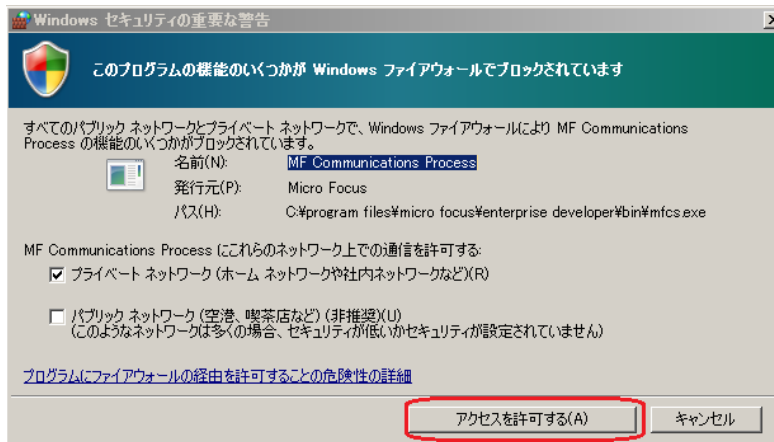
Windows セキュリティの重要な警告

このプログラムの機能のいくつかが Windows ファイアウォールでブロックされています

すべてのパブリック ネットワークとプライベート ネットワークで、Windows ファイアウォールにより MF Communications Process の機能のいくつかがブロックされています。

名前(N): MF Communications Process
発行元(P): Micro Focus
パス(H): C:¥program files¥micro focus¥enterprise developer¥bin¥mfcs.exe

MF Communications Process にこれらのネットワーク上での通信を許可する:

☑ プライベート ネットワーク (ホーム ネットワークや社内ネットワークなど)(R)

☐ パブリック ネットワーク (空港、喫茶店など) (非推奨)(U)
(このようなネットワークは多くの場合、セキュリティが低いかセキュリティが設定されていません)

プログラムにファイアウォールの経由を許可することの危険性の詳細

アクセスを許可する(A)
キャンセル